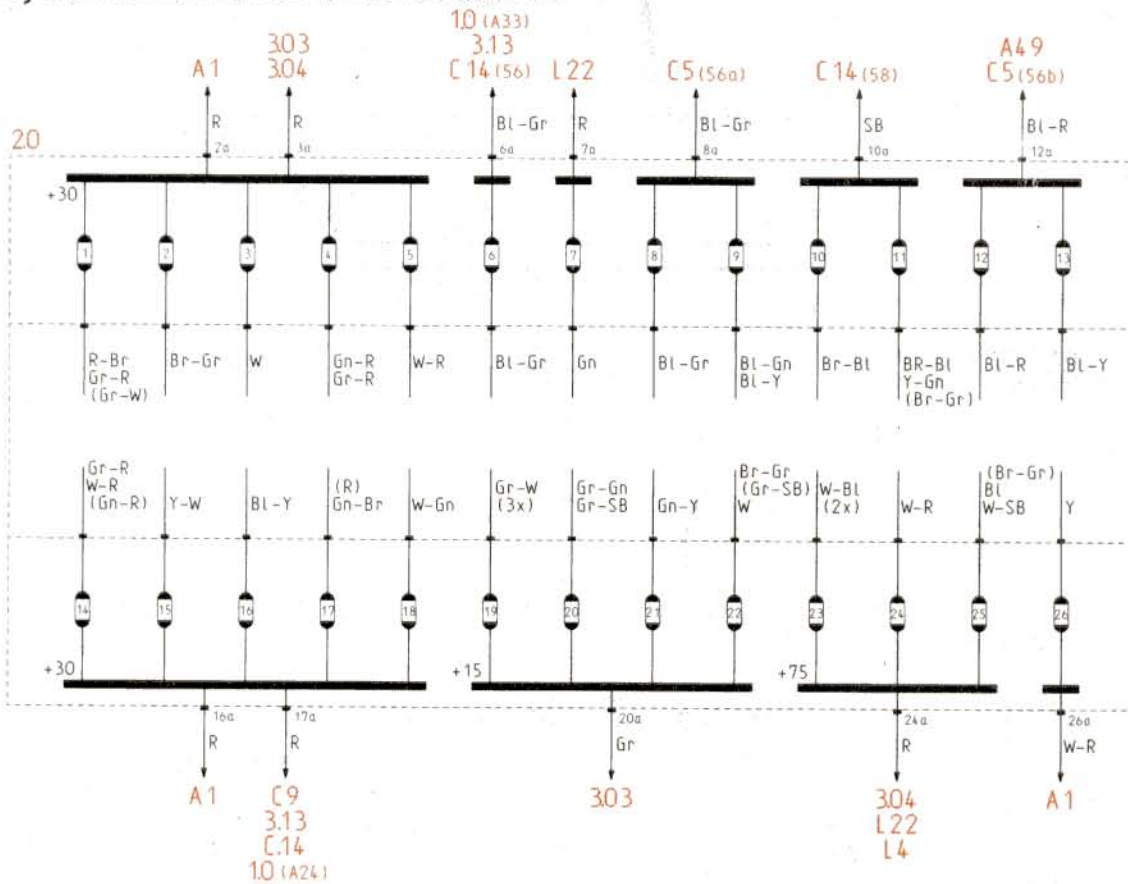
A1
3.03
3.04
1.0 (A33)
3.13
C 14 (56)
L 22
C 5 (56a)
C 14 (58)
A49
C 5 (56b)

R
R
Bl-Gr
R
Bl-Gr
SB
Bl-R

2a
3a
6a
7a
8a
10a
12a

2.0
+30

1
2
3
4
5
6
7
8
9
10
11
12
13

R-Br
Gr-R
(Gr-W)
Br-Gr
W
Gn-R
Gr-R
W-R
Bl-Gr
Gn
Bl-Gr
Bl-Gn
Bl-Y
Br-Bl
BR-Bl
Y-Gn
(Br-Gr)
Bl-R
Bl-Y

Gr-R
W-R
(Gn-R)
Y-W
Bl-Y
(R)
Gn-Br
W-Gn
Gr-W
(3x)
Gr-Gn
Gr-SB
Gn-Y
Br-Gr
(Gr-SB)
W
W-Bl
(2x)
W-R
(Br-Gr)
Bl
W-SB
Y

14
15
16
17
18
19
20
21
22
23
24
25
26

+30
+15
+75

16a
17a
20a
24a
26a

R
R
Gr
R
W-R

A1
C9
3.13
C.14
1.0 (A24)
3.03
3.04
L 22
L 4
A1